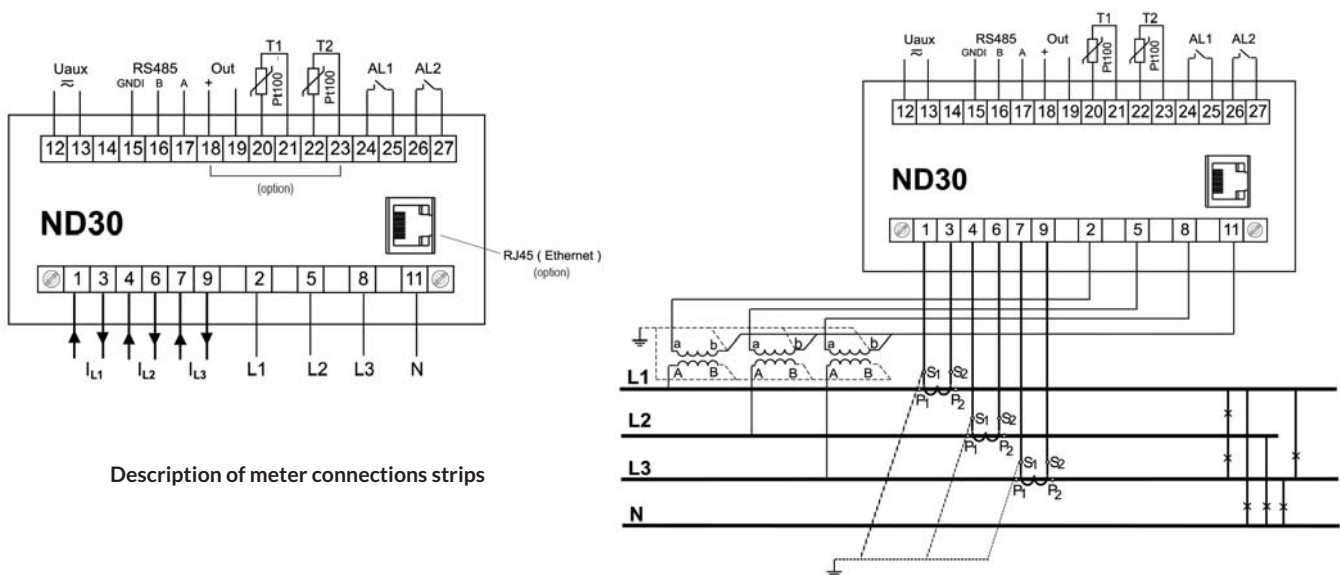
Uaux
≈
RS485
GNDI B A
Out
+
T1
Pt100
T2
Pt100
AL1
AL2

12 13 14 15 16 17 18 19 20 21 22 23 24 25 26 27

(option)

ND30

RJ45 ( Ethernet )
(option)

1 3 4 6 7 9 2 5 8 11

$I_{L1}$ $I_{L2}$ $I_{L3}$ L1 L2 L3 N

Description of meter connections strips

Uaux
≈
RS485
GNDI B A
Out
+
T1
Pt100
T2
Pt100
AL1
AL2

12 13 14 15 16 17 18 19 20 21 22 23 24 25 26 27

ND30

1 3 4 6 7 9 2 5 8 11

a b a b a b
A B A B A B

L1
$S_1$ $S_2$
$P_1$ $P_2$
L2
$S_1$ $S_2$
$P_1$ $P_2$
L3
$S_1$ $S_2$
$P_1$ $P_2$
N